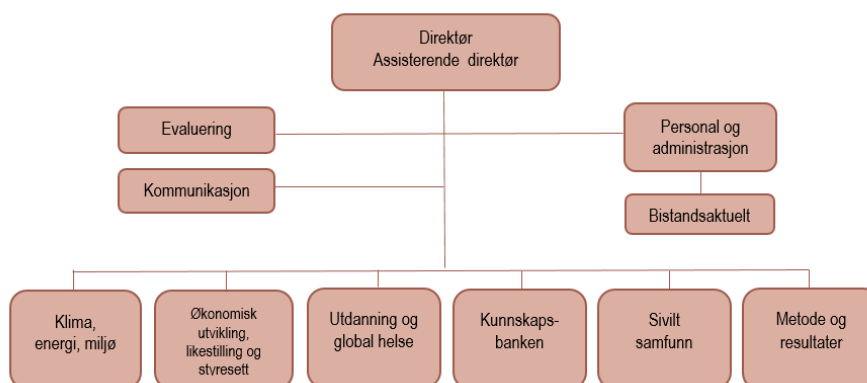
Direktør
Assisterende direktør

Evaluering

Personal og administrasjon

Kommunikasjon

Bistandsaktuelt

Klima, energi, miljø

Økonomisk utvikling, likestilling og styresett

Utdanning og global helse

Kunnskaps-banken

Sivilt samfunn

Metode og resultater